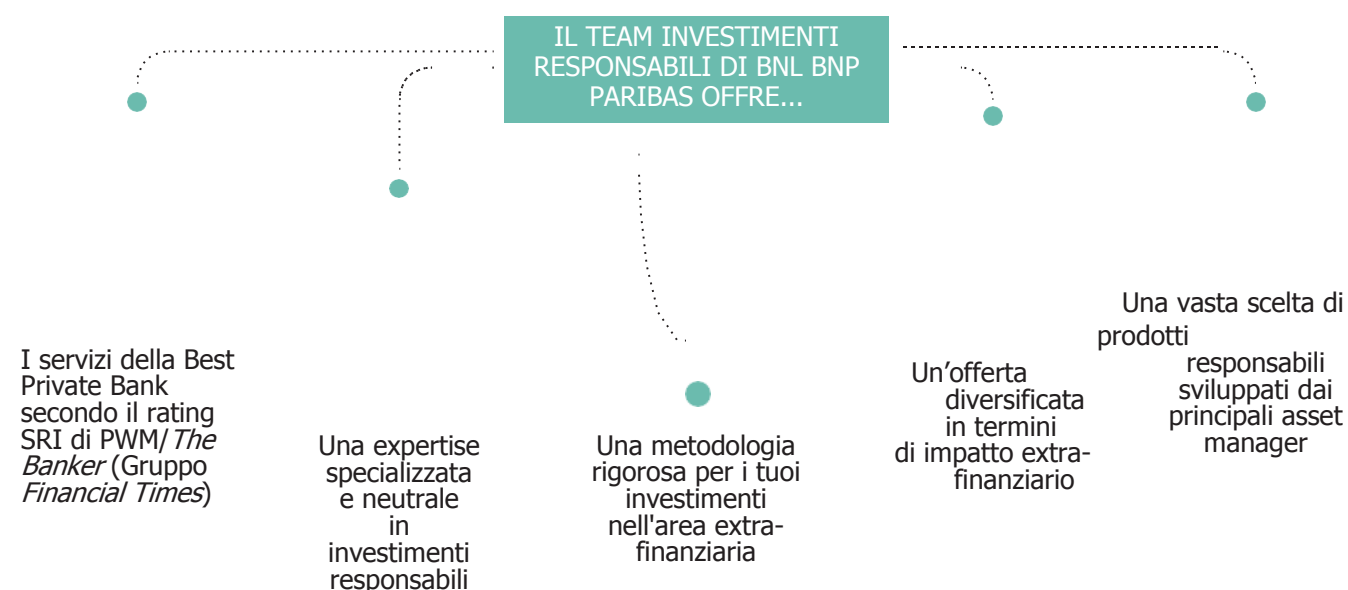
IL TEAM INVESTIMENTI RESPONSABILI DI BNL BNP PARIBAS OFFRE...

I servizi della Best Private Bank secondo il rating SRI di PWM/The Banker (Gruppo Financial Times)

Una expertise specializzata e neutrale in investimenti responsabili

Una metodologia rigorosa per i tuoi investimenti nell'area extrafinanziaria

Un’offerta diversificata in termini di impatto extrafinanziario

Una vasta scelta di prodotti responsabili sviluppati dai principali asset manager